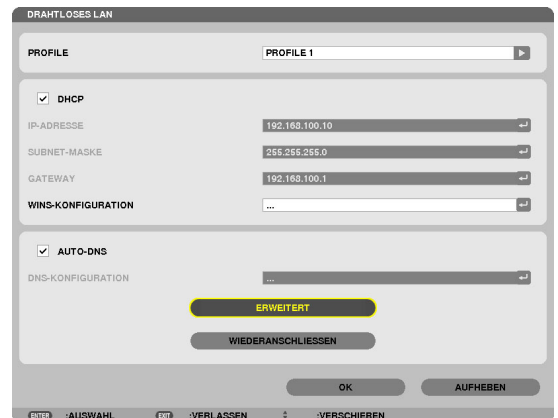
DRAHTLOSES LAN

PROFILE
PROFILE 1

DHCP
IP-ADRESSE
192.168.100.10
SUBNET-MASKE
255.255.255.0
GATEWAY
192.168.100.1
WINS-KONFIGURATION
...

AUTO-DNS
DNS-KONFIGURATION
...

ERWEITERT
WIEDERANSCHLIESSEN

OK
AUFHEBEN

ENTER :AUSWAHL
EXIT :VERLASSEN
:VERSCHIEBEN